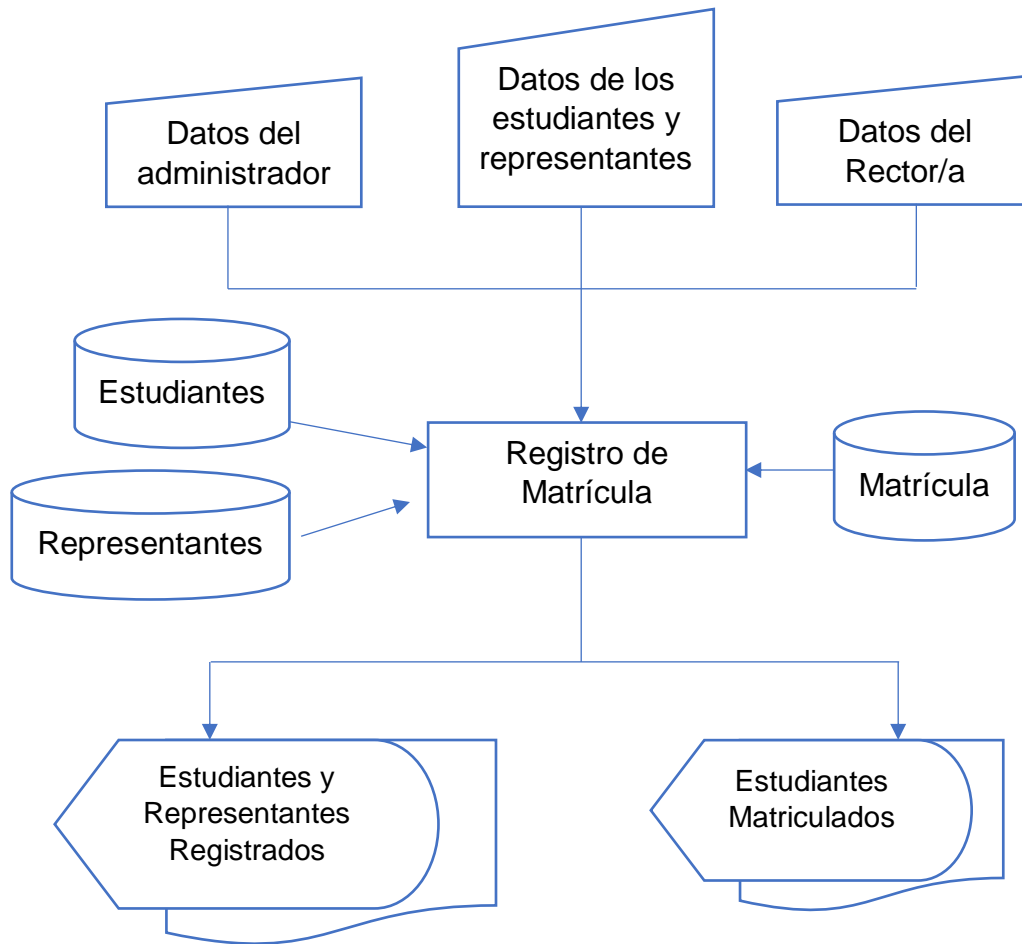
Datos del administrador

Datos de los estudiantes y representantes

Datos del Rector/a

Estudiantes

Representantes

Registro de Matrícula

Matrícula

Estudiantes y Representantes Registrados

Estudiantes Matriculados